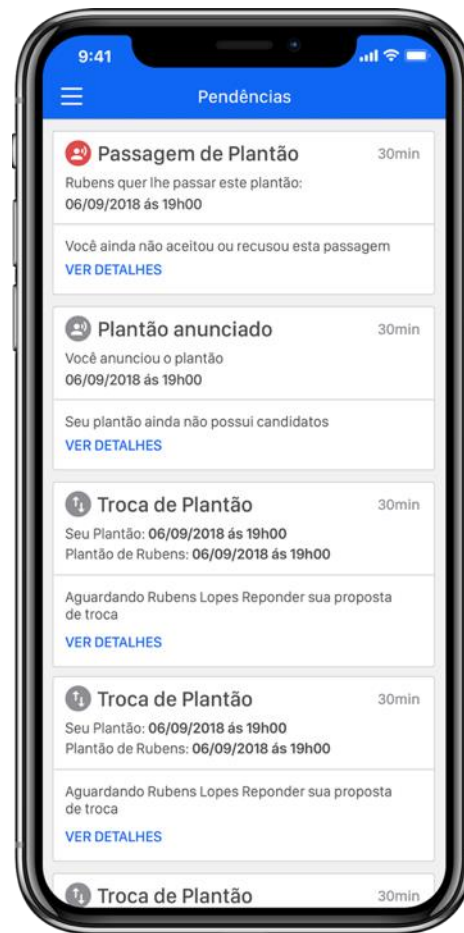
9:41

Pendências

Passagem de Plantão 30min
Rubens quer lhe passar este plantão:
06/09/2018 ás 19h00

Você ainda não aceitou ou recusou esta passagem
VER DETALHES

Plantão anunciado 30min
Você anunciou o plantão
06/09/2018 ás 19h00

Seu plantão ainda não possui candidatos
VER DETALHES

Troca de Plantão 30min
Seu Plantão: 06/09/2018 ás 19h00
Plantão de Rubens: 06/09/2018 ás 19h00

Aguardando Rubens Lopes Reponder sua proposta de troca
VER DETALHES

Troca de Plantão 30min
Seu Plantão: 06/09/2018 ás 19h00
Plantão de Rubens: 06/09/2018 ás 19h00

Aguardando Rubens Lopes Reponder sua proposta de troca
VER DETALHES

Troca de Plantão 30min